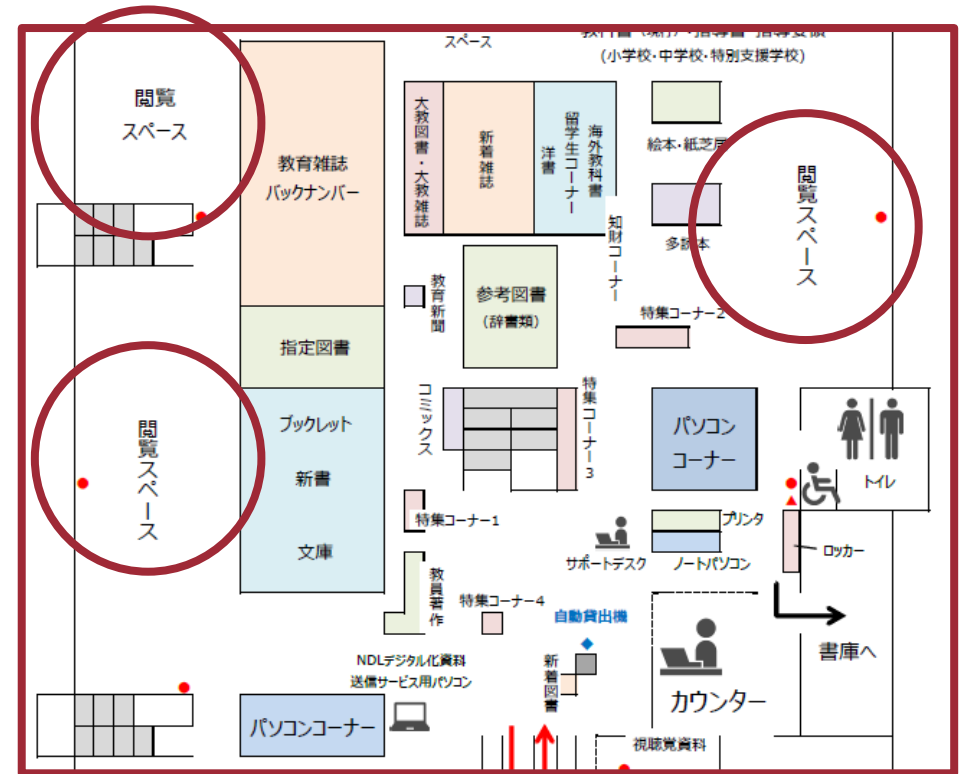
スペース

教科書（現行）・指導書・指導要領

（小学校・中学校・特別支援学校）

閲覧
スペース

教育雑誌
バックナンバー

大教図書・大教雑誌

新着雑誌

洋書

留学生コーナー

海外教科書

絵本・紙芝居

閲覧スペース

知財コーナー

多読本

教育新聞

参考図書
（辞書類）

特集コーナー2

指定図書

閲覧スペース

ブックレット

新書

文庫

コミックス

特集コーナー3

パソコン
コーナー

トイレ

特集コーナー1

サポートデスク

プリンタ

ノートパソコン

ロッカー

教員著作

特集コーナー4

自動貸出機

書庫へ

NDLデジタル化資料
送信サービス用パソコン

新着図書

カウンター

パソコンコーナー

視聴覚資料